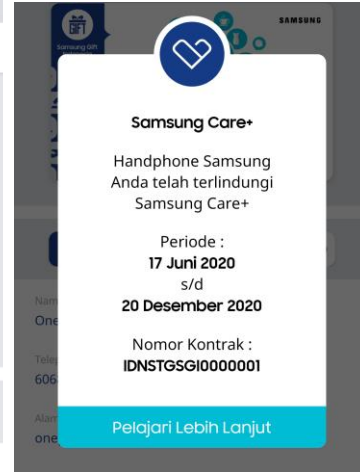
Samsung Gift
SAMSUNG

Samsung Care+

Handphone Samsung Anda telah terlindungi Samsung Care+

Periode :
17 Juni 2020
s/d
20 Desember 2020

Nomor Kontrak :
IDNSTGSGI0000001

Pelajari Lebih Lanjut

Nam
One
Tele
606
Alam
one